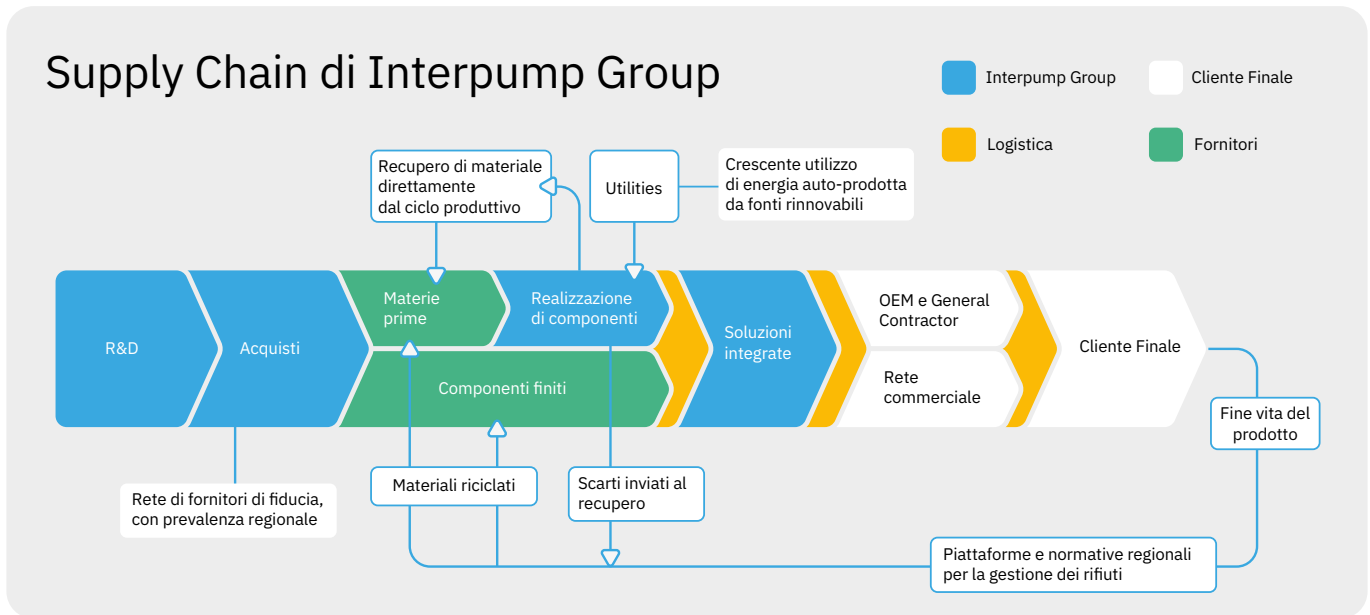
Supply Chain di Interpump Group

Interpump Group
Cliente Finale
Logistica
Fornitori

Recupero di materiale direttamente dal ciclo produttivo

Utilities

Crescente utilizzo di energia auto-prodotta da fonti rinnovabili

R&D
Acquisti
Materie prime
Realizzazione di componenti
Componenti finiti
Soluzioni integrate
OEM e General Contractor
Rete commerciale
Cliente Finale

Fine vita del prodotto

Rete di fornitori di fiducia, con prevalenza regionale

Materiali riciclati

Scarti inviati al recupero

Piattaforme e normative regionali per la gestione dei rifiuti